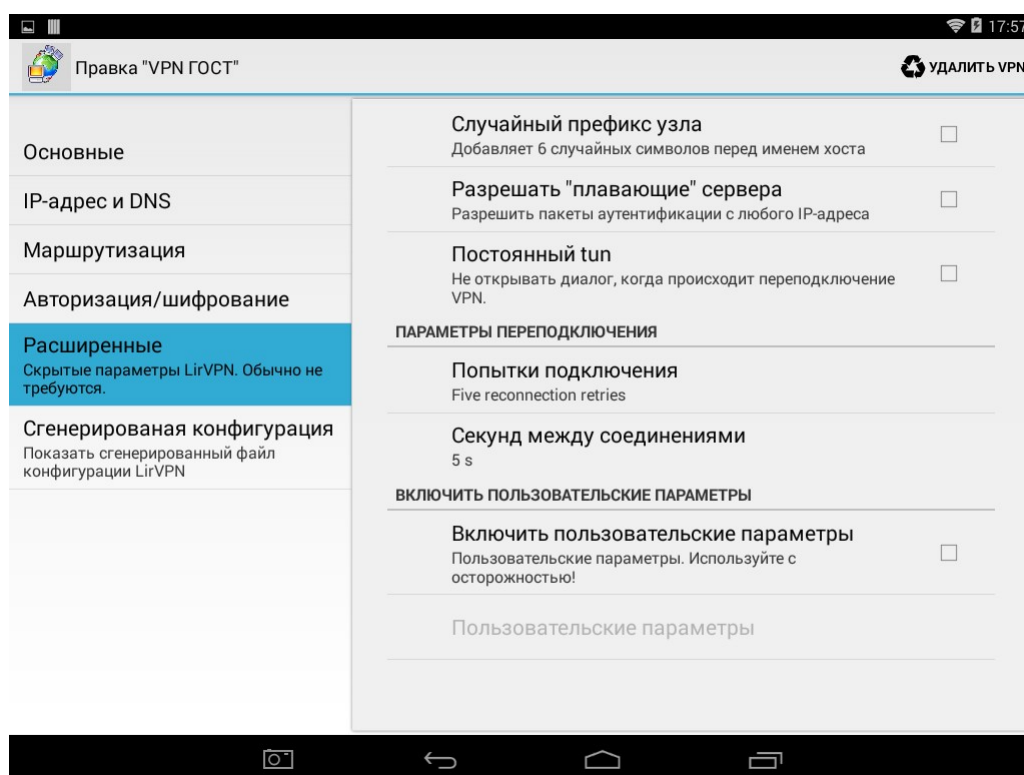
17:57

Правка "VPN ГОСТ"

УДАЛИТЬ VPN

Основные

IP-адрес и DNS

Маршрутизация

Авторизация/шифрование

Расширенные
Скрытые параметры LirVPN. Обычно не требуются.

Сгенерированая конфигурация
Показать сгенерированный файл конфигурации LirVPN

Случайный префикс узла
Добавляет 6 случайных символов перед именем хоста

Разрешать "плавающие" сервера
Разрешить пакеты аутентификации с любого IP-адреса

Постоянный tun
Не открывать диалог, когда происходит переподключение VPN.

ПАРАМЕТРЫ ПЕРЕПОДКЛЮЧЕНИЯ

Попытки подключения
Five reconnection retries

Секунд между соединениями
5 s

ВКЛЮЧИТЬ ПОЛЬЗОВАТЕЛЬСКИЕ ПАРАМЕТРЫ

Включить пользовательские параметры
Пользовательские параметры. Используйте с осторожностью!

Пользовательские параметры